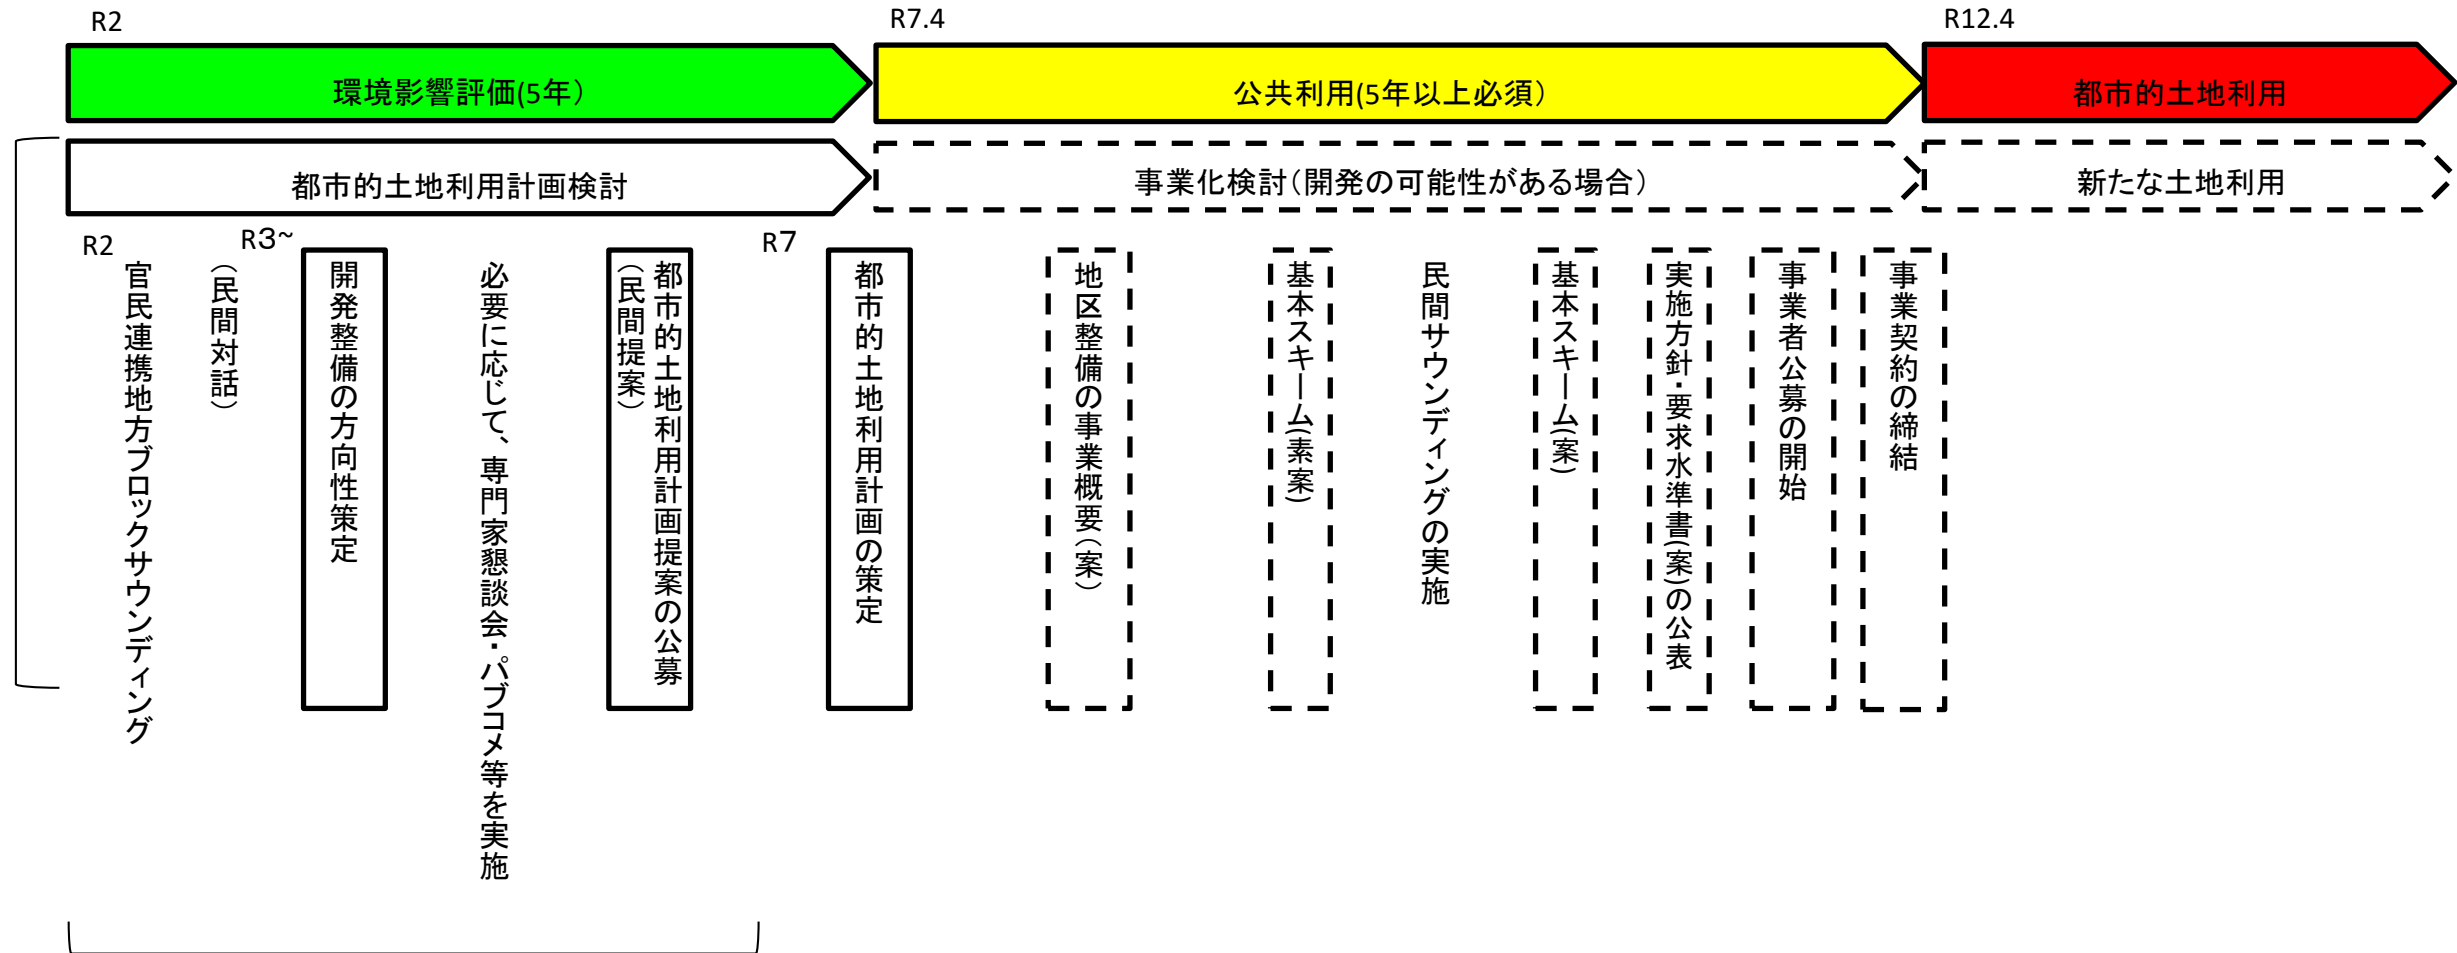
R2
環境影響評価(5年)
R7.4
公共利用(5年以上必須)
R12.4
都市的土地利用

都市的土地利用計画検討
事業化検討(開発の可能性がある場合)
新たな土地利用

R2
官民連携地方ブロックサウンディング
R3~
(民間対話)
開発整備の方向性策定
必要に応じて、専門家懇談会・パブコメ等を実施
都市的土地利用計画提案の公募(民間提案)
R7
都市的土地利用計画の策定
地区整備の事業概要(案)
基本スキーム(素案)
民間サウンディングの実施
基本スキーム(案)
実施方針・要求水準書(案)の公表
事業者公募の開始
事業契約の締結